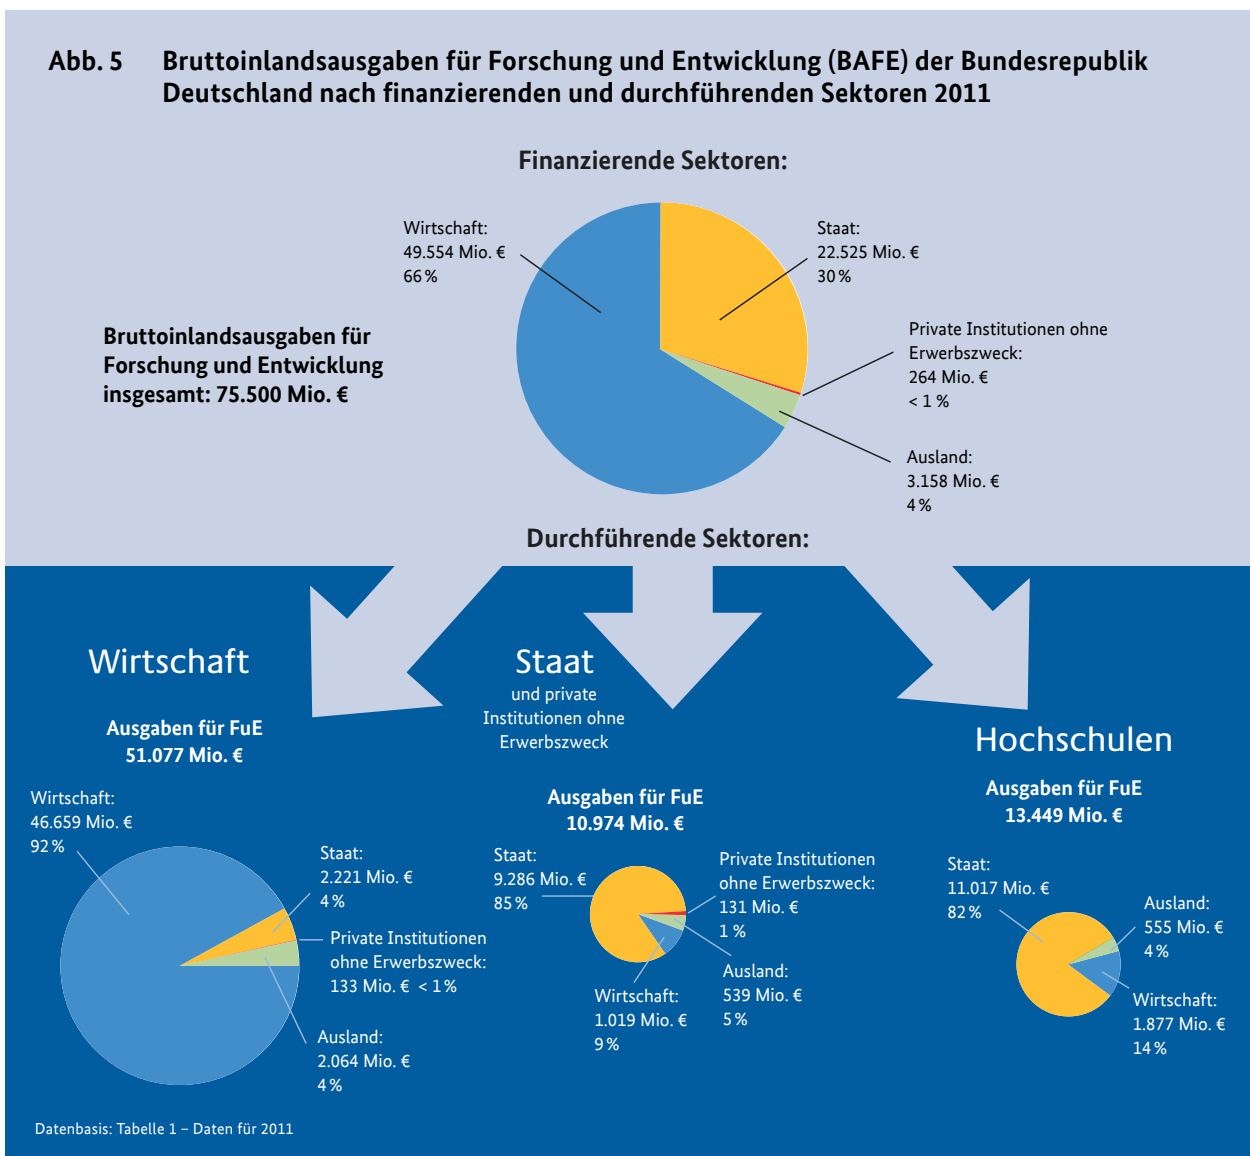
Abb. 5 Bruttoinlandsausgaben für Forschung und Entwicklung (BAFE) der Bundesrepublik Deutschland nach finanzierenden und durchführenden Sektoren 2011

Finanzierende Sektoren:

Wirtschaft:
49.554 Mio. €
66 %

Staat:
22.525 Mio. €
30 %

Bruttoinlandsausgaben für Forschung und Entwicklung insgesamt: 75.500 Mio. €

Private Institutionen ohne Erwerbszweck:
264 Mio. €
< 1 %

Ausland:
3.158 Mio. €
4 %

Durchführende Sektoren:

Wirtschaft

Ausgaben für FuE
51.077 Mio. €

Wirtschaft:
46.659 Mio. €
92 %

Staat:
2.221 Mio. €
4 %

Private Institutionen ohne Erwerbszweck:
133 Mio. € < 1 %

Ausland:
2.064 Mio. €
4 %

Staat
und private Institutionen ohne Erwerbszweck

Ausgaben für FuE
10.974 Mio. €

Staat:
9.286 Mio. €
85 %

Private Institutionen ohne Erwerbszweck:
131 Mio. €
1 %

Ausland:
539 Mio. €
5 %

Wirtschaft:
1.019 Mio. €
9 %

Hochschulen

Ausgaben für FuE
13.449 Mio. €

Staat:
11.017 Mio. €
82 %

Ausland:
555 Mio. €
4 %

Wirtschaft:
1.877 Mio. €
14 %

Datenbasis: Tabelle 1 – Daten für 2011